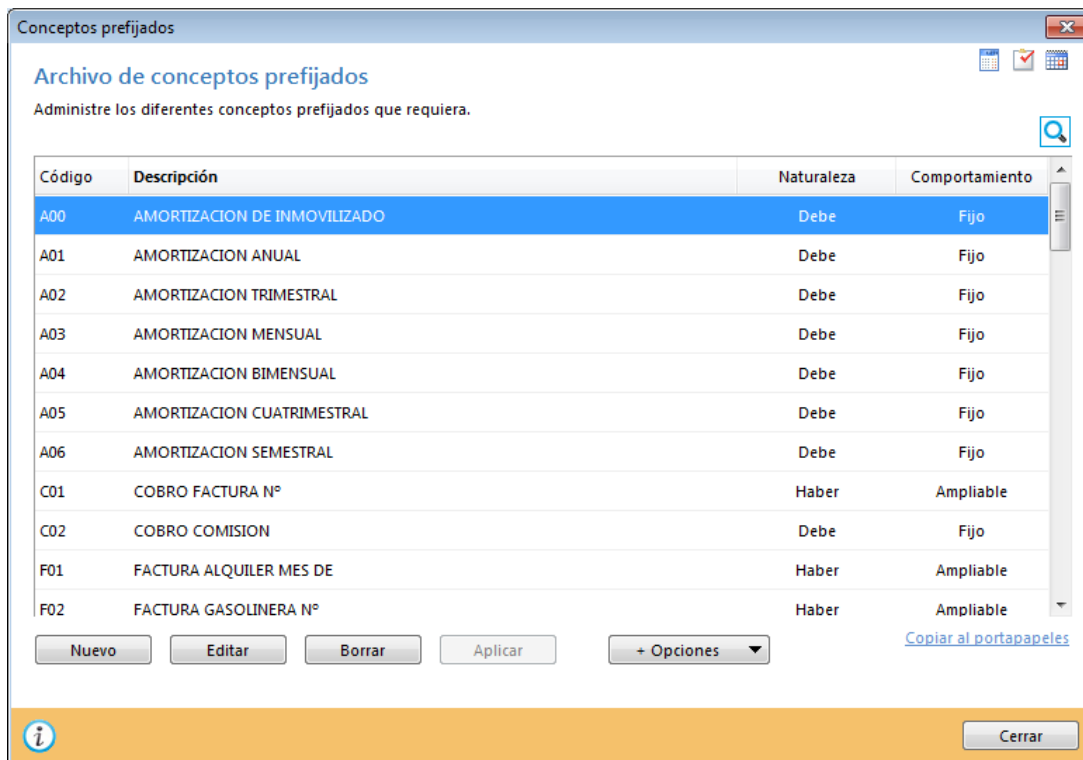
Conceptos prefijados

Archivo de conceptos prefijados

Administre los diferentes conceptos prefijados que requiera.

| Código | Descripción | Naturaleza | Comportamiento |
|---|---|---|---|
| A00 | AMORTIZACION DE INMOVILIZADO | Debe | Fijo |
| A01 | AMORTIZACION ANUAL | Debe | Fijo |
| A02 | AMORTIZACION TRIMESTRAL | Debe | Fijo |
| A03 | AMORTIZACION MENSUAL | Debe | Fijo |
| A04 | AMORTIZACION BIMENSUAL | Debe | Fijo |
| A05 | AMORTIZACION CUATRIMESTRAL | Debe | Fijo |
| A06 | AMORTIZACION SEMESTRAL | Debe | Fijo |
| C01 | COBRO FACTURA Nº | Haber | Ampliable |
| C02 | COBRO COMISION | Debe | Fijo |
| F01 | FACTURA ALQUILER MES DE | Haber | Ampliable |
| F02 | FACTURA GASOLINERA Nº | Haber | Ampliable |

Nuevo Editar Borrar Aplicar + Opciones

Copiar al portapapeles

Cerrar